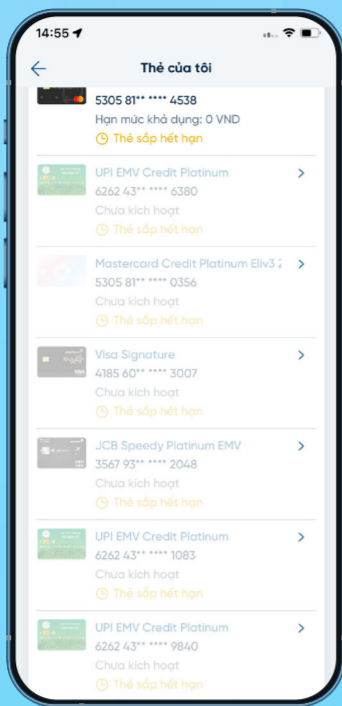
14:55

Thẻ của tôi

5305 81** **** 4538
Hạn mức khả dụng: 0 VND
Thẻ sắp hết hạn

UPI EMV Credit Platinum
6262 43** **** 6380
Chưa kích hoạt
Thẻ sắp hết hạn

Mastercard Credit Platinum Eliv3 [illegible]
5305 81** **** 0356
Chưa kích hoạt
Thẻ sắp hết hạn

Visa Signature
4185 60** **** 3007
Chưa kích hoạt
Thẻ sắp hết hạn

JCB Speedy Platinum EMV
3567 93** **** 2048
Chưa kích hoạt
Thẻ sắp hết hạn

UPI EMV Credit Platinum
6262 43** **** 1083
Chưa kích hoạt
Thẻ sắp hết hạn

UPI EMV Credit Platinum
6262 43** **** 9840
Chưa kích hoạt
Thẻ sắp hết hạn